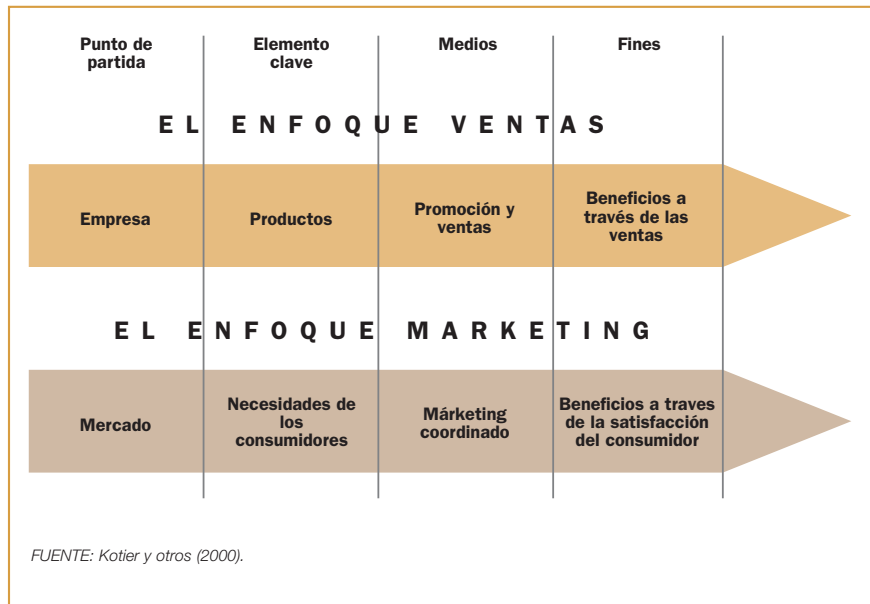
| Punto de partida | Elemento clave | Medios | Fines |
|---|---|---|---|

EL ENFOQUE VENTAS

| Empresa | Productos | Promoción y ventas | Beneficios a través de las ventas |
|---|---|---|---|

EL ENFOQUE MARKETING

| Mercado | Necesidades de los consumidores | Márketing coordinado | Beneficios a traves de la satisfacción del consumidor |
|---|---|---|---|

FUENTE: Kotier y otros (2000).